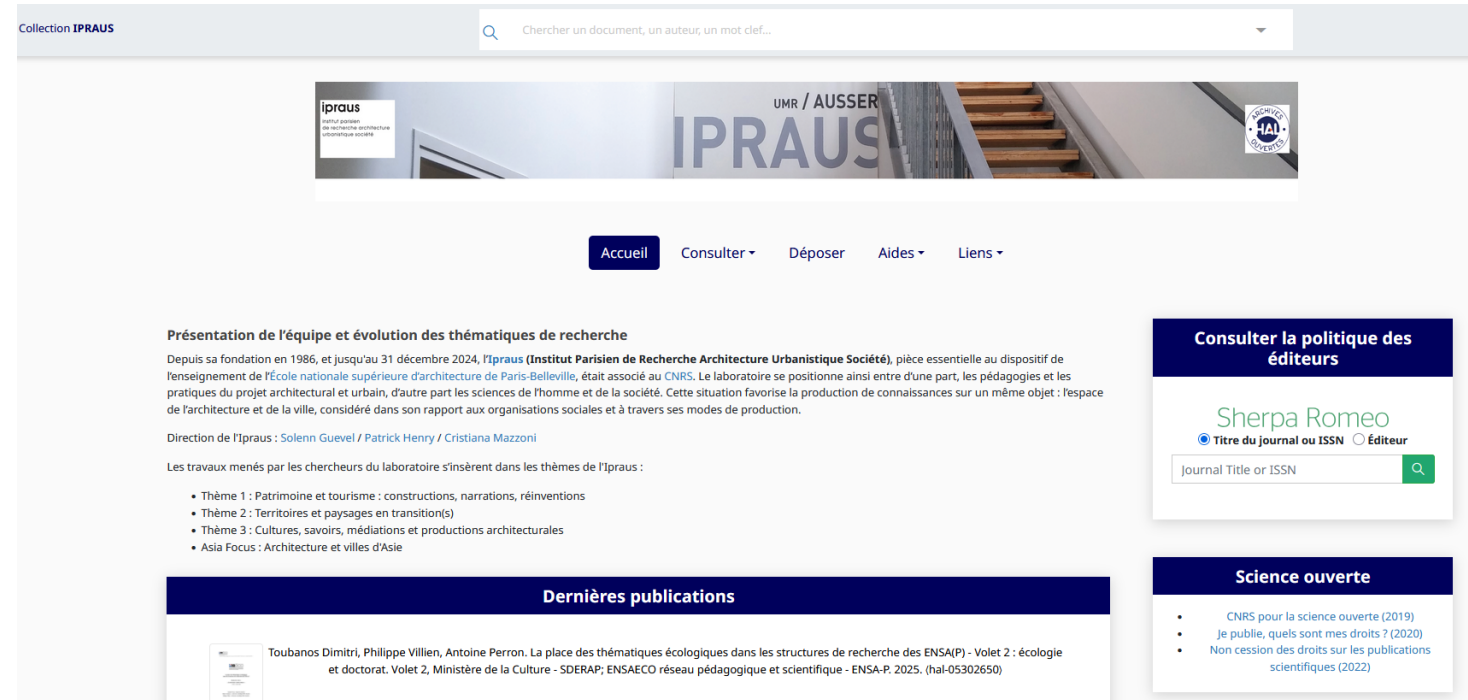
Collection IPRAUS

Chercher un document, un auteur, un mot clef...

ipraus
institut parisien de recherche architecture urbanistique société

UMR / AUSSER
IPRAUS

ARCHIVES HAL OUVERTES

Accueil Consulter Déposer Aides Liens

Présentation de l'équipe et évolution des thématiques de recherche

Depuis sa fondation en 1986, et jusqu'au 31 décembre 2024, l'Ipraus (Institut Parisien de Recherche Architecture Urbanistique Société), pièce essentielle au dispositif de l'enseignement de l'École nationale supérieure d'architecture de Paris-Belleville, était associé au CNRS. Le laboratoire se positionne ainsi entre d'une part, les pédagogies et les pratiques du projet architectural et urbain, d'autre part les sciences de l'homme et de la société. Cette situation favorise la production de connaissances sur un même objet : l'espace de l'architecture et de la ville, considéré dans son rapport aux organisations sociales et à travers ses modes de production.

Direction de l'Ipraus : Solenn Guevel / Patrick Henry / Cristiana Mazzoni

Les travaux menés par les chercheurs du laboratoire s'insèrent dans les thèmes de l'Ipraus :

• Thème 1 : Patrimoine et tourisme : constructions, narrations, réinventions
• Thème 2 : Territoires et paysages en transition(s)
• Thème 3 : Cultures, savoirs, médiations et productions architecturales
• Asia Focus : Architecture et villes d'Asie

Dernières publications

Toubanos Dimitri, Philippe Villien, Antoine Perron. La place des thématiques écologiques dans les structures de recherche des ENSA(P) - Volet 2 : écologie et doctorat. Volet 2, Ministère de la Culture - SDERAP; ENSAECO réseau pédagogique et scientifique - ENSA-P. 2025. (hal-05302650)

Consulter la politique des éditeurs

Sherpa Romeo
Titre du journal ou ISSN Éditeur
Journal Title or ISSN

Science ouverte

• CNRS pour la science ouverte (2019)
• Je publie, quels sont mes droits ? (2020)
• Non cession des droits sur les publications scientifiques (2022)